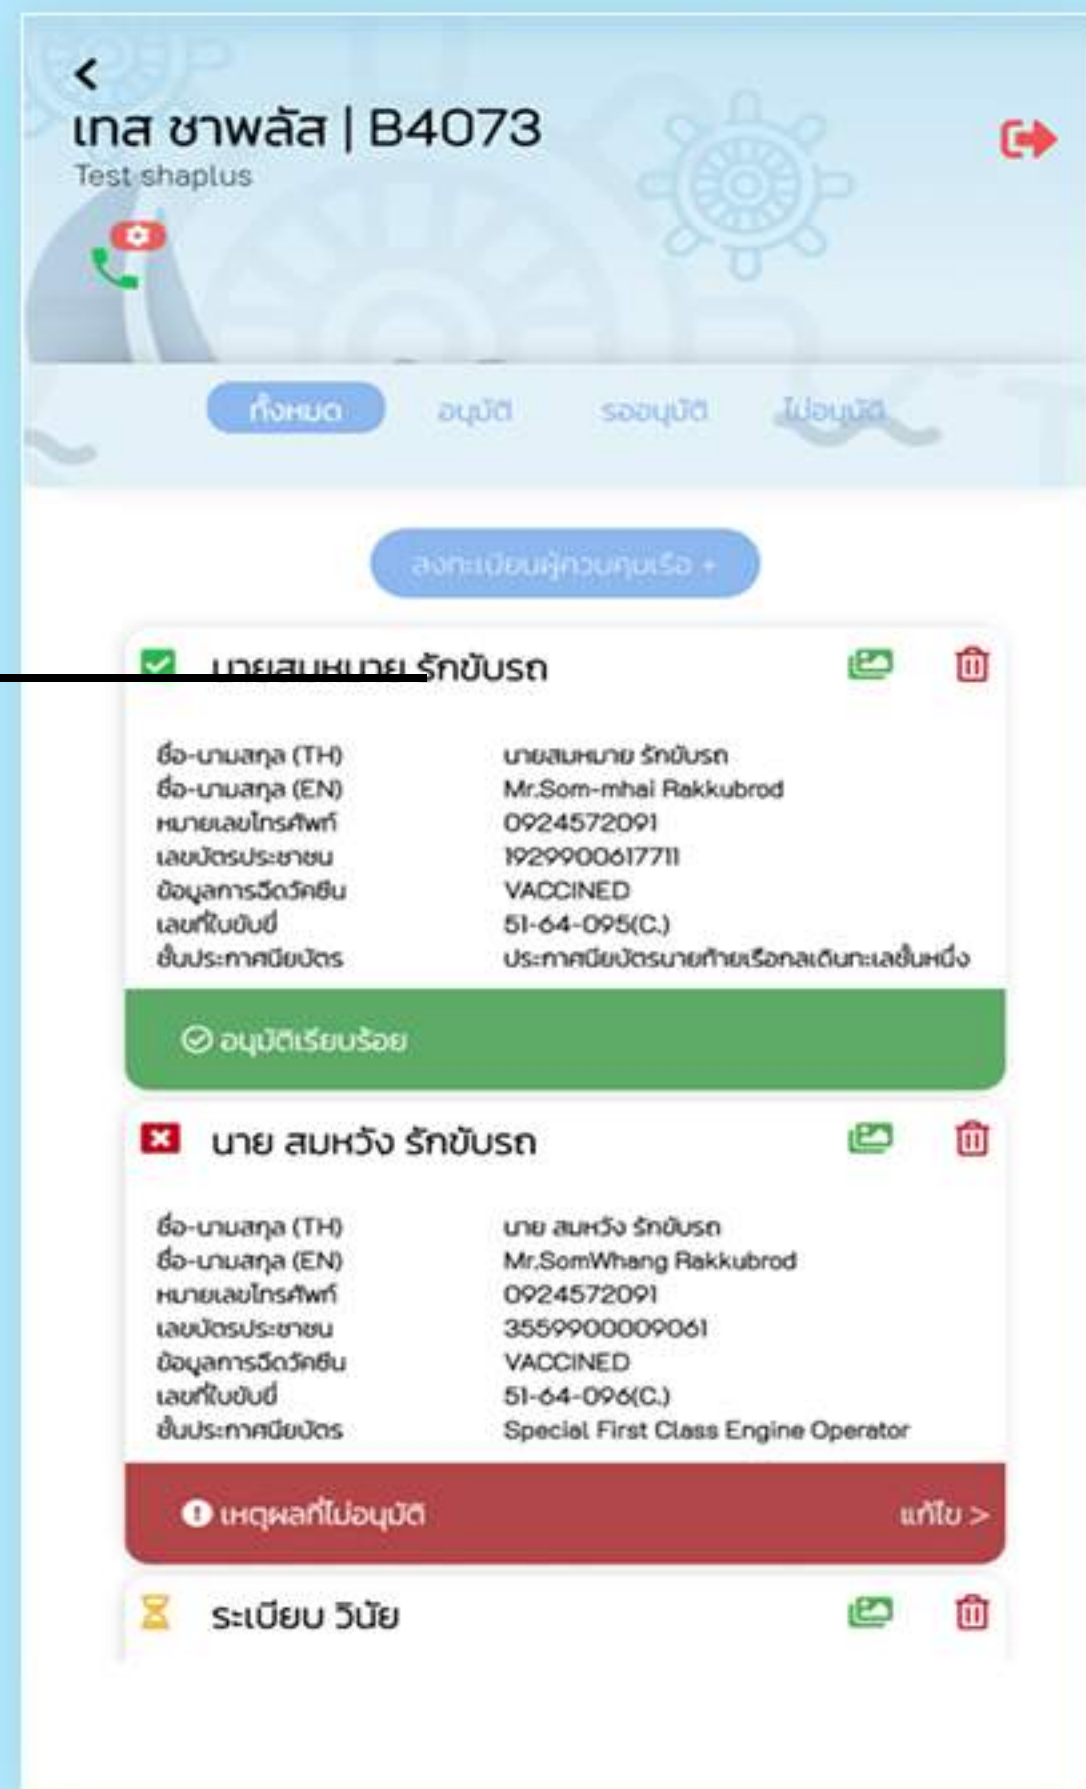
เทส ชาพลัส | B4073
Test shaplus

ทั้งหมด อนุมัติ รออนุมัติ ไม่อนุมัติ

ลงทะเบียนผู้ควบคุมเรือ +

นายสมหมาย รักขับรถ

| ชื่อ-นามสกุล (TH) | นายสมหมาย รักขับรถ |
|---|---|
| ชื่อ-นามสกุล (EN) | Mr.Som-mhai Rakkubrod |
| หมายเลขโทรศัพท์ | 0924572091 |
| เลขบัตรประชาชน | 1929900617711 |
| ข้อมูลการฉีดวัคซีน | VACCINED |
| เลขที่ใบขับขี่ | 51-64-095(C.) |
| ชั้นประกาศนียบัตร | ประกาศนียบัตรนายท้ายเรือกลเดินทะเลชั้นหนึ่ง |

อนุมัติเรียบร้อย

นาย สมหวัง รักขับรถ

| ชื่อ-นามสกุล (TH) | นาย สมหวัง รักขับรถ |
|---|---|
| ชื่อ-นามสกุล (EN) | Mr.SomWhang Rakkubrod |
| หมายเลขโทรศัพท์ | 0924572091 |
| เลขบัตรประชาชน | 3559900009061 |
| ข้อมูลการฉีดวัคซีน | VACCINED |
| เลขที่ใบขับขี่ | 51-64-096(C.) |
| ชั้นประกาศนียบัตร | Special First Class Engine Operator |

เหตุผลที่ไม่อนุมัติ แก้ไข >

ระเบียบ วินัย